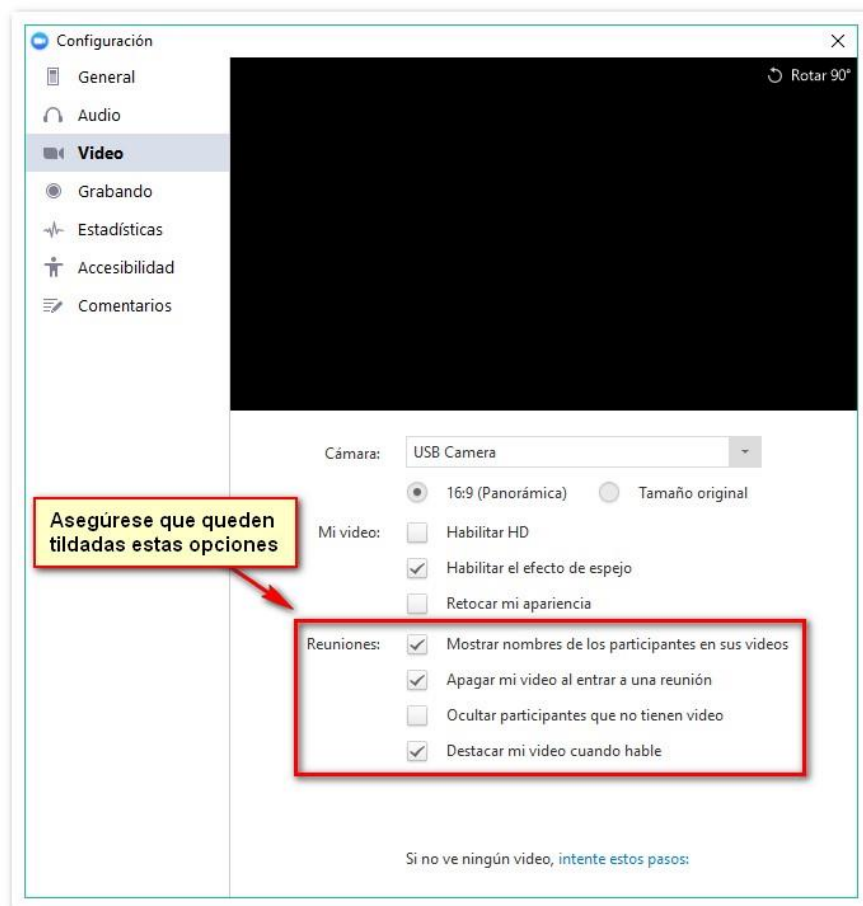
Configuración

General
Audio
Video
Grabando
Estadísticas
Accesibilidad
Comentarios

Rotar 90°

Cámara: USB Camera

16:9 (Panorámica) Tamaño original

Asegúrese que queden tildadas estas opciones

Mi video: Habilitar HD
Habilitar el efecto de espejo
Retocar mi apariencia

Reuniones: Mostrar nombres de los participantes en sus videos
Apagar mi video al entrar a una reunión
Ocultar participantes que no tienen video
Destacar mi video cuando hable

Si no ve ningún video, intente estos pasos: